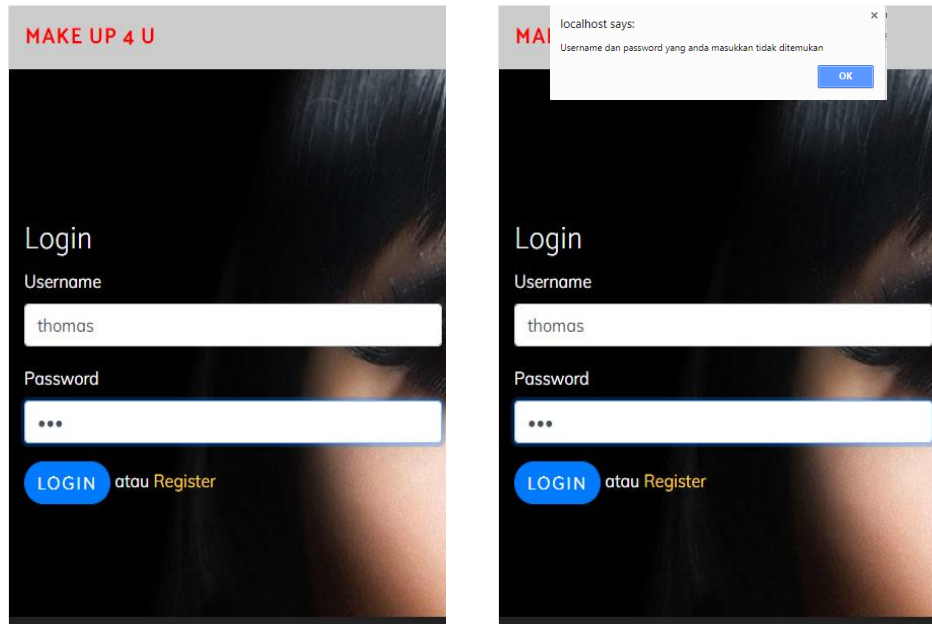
MAKE UP 4 U

Login

Username

thomas

Password

•••

LOGIN atau Register

MA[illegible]

localhost says:

×

Username dan password yang anda masukkan tidak ditemukan

OK

Login

Username

thomas

Password

•••

LOGIN atau Register